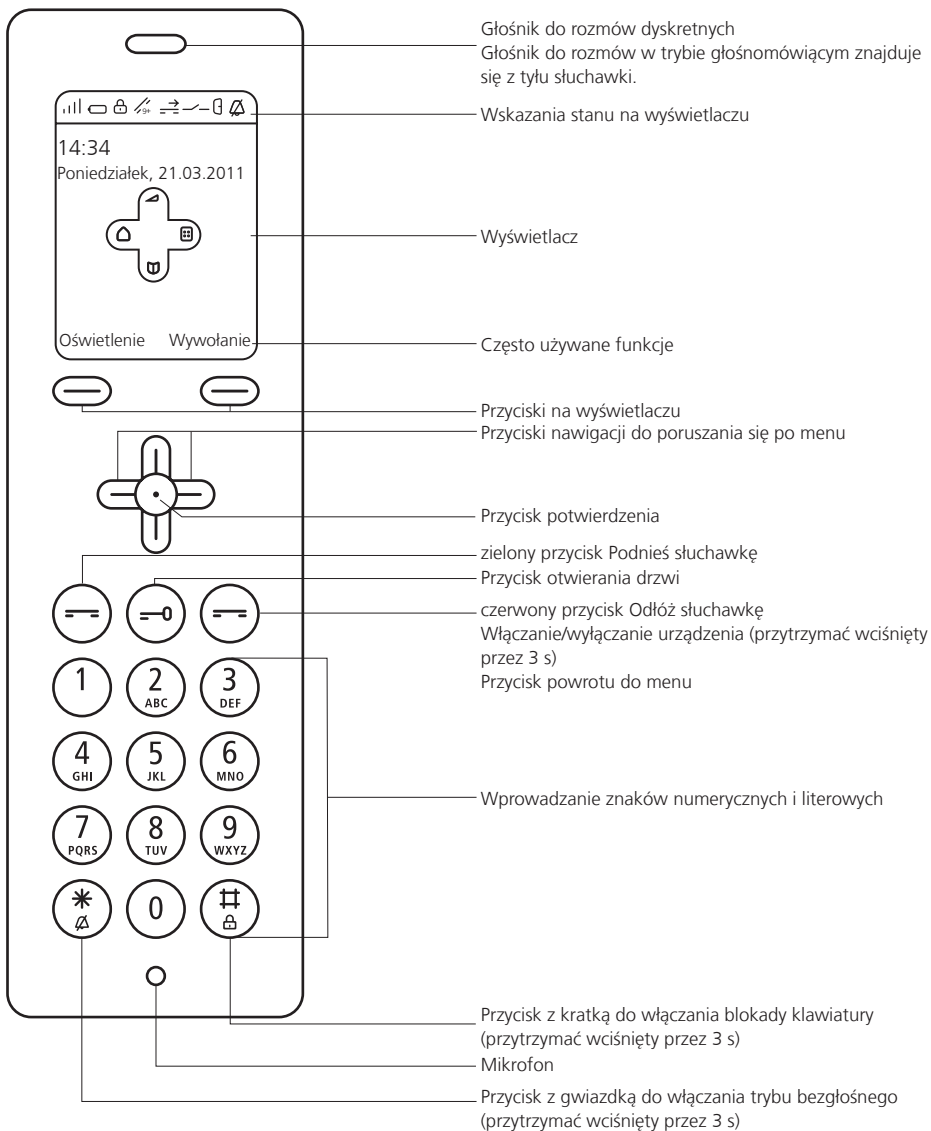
14:34
Poniedziałek, 21.03.2011

Oświetlenie Wywołanie

1
2 ABC
3 DEF
4 GHI
5 JKL
6 MNO
7 PQRS
8 TUV
9 WXYZ
*
0
#

Głośnik do rozmów dyskretnych
Głośnik do rozmów w trybie głośnomówiącym znajduje się z tyłu słuchawki.

Wskazania stanu na wyświetlaczu

Wyświetlacz

Często używane funkcje

Przyciski na wyświetlaczu
Przyciski nawigacji do poruszania się po menu

Przycisk potwierdzenia

zielony przycisk Podnieś słuchawkę
Przycisk otwierania drzwi
czerwony przycisk Odłóż słuchawkę
Włączanie/wyłączanie urządzenia (przytrzymać wciśnięty przez 3 s)
Przycisk powrotu do menu

Wprowadzanie znaków numerycznych i literowych

Przycisk z kratką do włączania blokady klawiatury (przytrzymać wciśnięty przez 3 s)
Mikrofon
Przycisk z gwiazdką do włączania trybu bezgłośnego (przytrzymać wciśnięty przez 3 s)